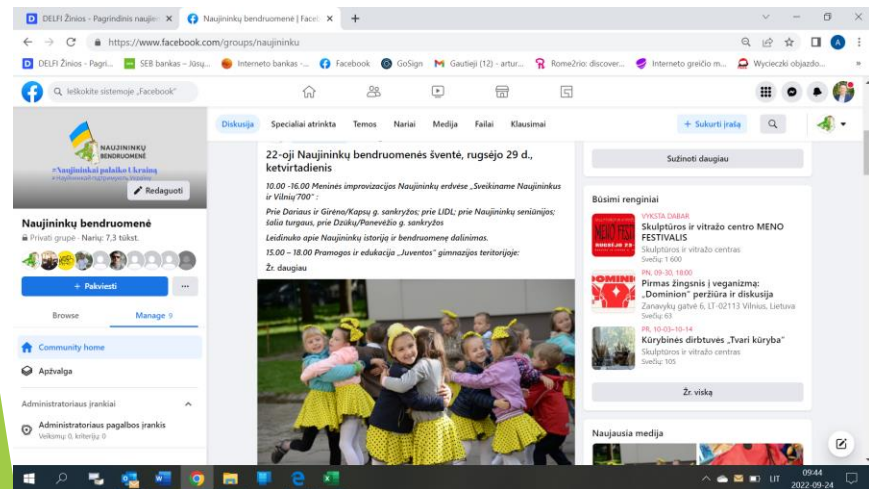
DELFI Žinios - Pagrindinis naujie ×
Naujininkų bendruomenė | Facebo ×
+

https://www.facebook.com/groups/naujininku

DELFI Žinios - Pagri... SEB bankas – Jūsų... Interneto bankas -... Facebook GoSign Gautieji (12) - artur... Rome2rio: discover... Interneto greičio m... Wycieczki objazdo...

Ieškokite sistemoje „Facebook"

NAUJININKŲ BENDRUOMENĖ
#Naujininkai palaiko Ukrainą
Redaguoti

Naujininkų bendruomenė
Privati grupė · Narių: 7,3 tūkst.

+ Pakviesti
...

Browse
Manage 9

Community home
Apžvalga

Administratoriaus įrankiai
Administratoriaus pagalbos įrankis
Veiksmų: 0, kriterijų: 0

Diskusija
Specialiai atrinkta
Temos
Nariai
Medija
Failai
Klausimai
+ Sukurti įrašą

22-oji Naujininkų bendruomenės šventė, rugsėjo 29 d., ketvirtadienis

10.00 -16.00 Meninės improvizacijos Naujininkų erdvėse „Sveikiname Naujininkus ir Vilnių'700" :

Prie Dariaus ir Girėno/Kapsų g. sankryžos; prie LIDL; prie Naujininkų seniūnijos; šalia turgaus, prie Dzūkų/Panevėžio g. sankryžos

Leidinuko apie Naujininkų istoriją ir bendruomenę dalinimas.

15.00 – 18.00 Pramogos ir edukacija „Juventos" gimnazijos teritorijoje:

Žr. daugiau

Sužinoti daugiau

Būsimi renginiai

VYKSTA DABAR
Skulptūros ir vitražo centro MENO FESTIVALIS
Skulptūros ir vitražo centras
Svečių: 1 600

PN, 09-30, 18:00
Pirmas žingsnis į veganizmą: „Dominion" peržiūra ir diskusija
Žanavykų gatvė 6, LT-02113 Vilnius, Lietuva
Svečių: 63

PR, 10-03–10-14
Kūrybinės dirbtuvės „Tvari kūryba"
Skulptūros ir vitražo centras
Svečių: 105

Žr. viską

Naujausia medija

LT
09:44
2022-09-24